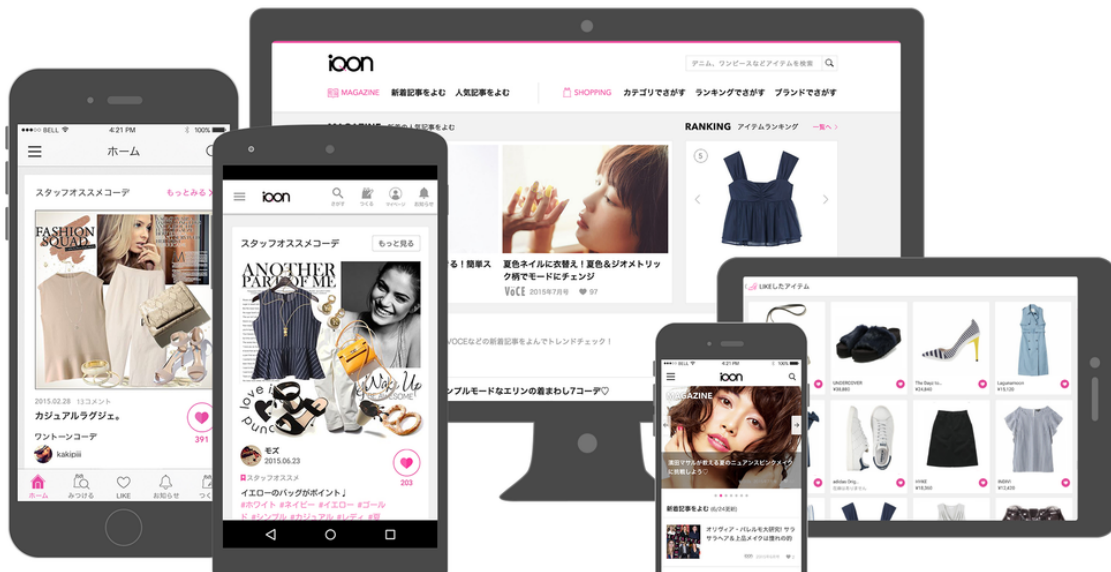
iQON

デニム、ワンピースなどアイテムを検索

MAGAZINE 新着記事をよむ 人気記事をよむ

SHOPPING カテゴリでさがす ランキングでさがす ブランドでさがす

MAGAZINE 新着記事をよむ

RANKING アイテムランキング 一覧へ

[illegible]る！簡単ス

夏色ネイルに衣替え！夏色&ジオメトリック柄でモードにチェンジ

VoCE 2015年7月号 97

VOCEなどの新着記事をよんでトレンドチェック！

シンプルモードなエリンの着まわし7コーデ♡

BELL 4:21 PM 100%

ホーム

スタッフオススメコーデ もっとみる

FASHION SQUAD

2015.02.28 13コメント

カジュアルラグジェ。

ワントーンコーデ

391

kakipiii

ホーム みつける LIKE お知らせ つく

iQON

さがす つくる マイページ お知らせ

スタッフオススメコーデ もっと見る

ANOTHER PART OF ME

love is punch

Wake Up

モズ

2015.06.23

203

スタッフオススメ

イエローのバッグがポイント♩

#ホワイト #ネイビー #ゴールド #シンプル #カジュアル #レディ #夏

LIKEしたアイテム

UNDERCOVER

The Boys In...

Laguna Moon

adidas Orig...

KBF

INGNI

iQON

MAGAZINE

新着記事をよむ

オリヴィア・パレルモ大研究! サラサラヘア&上品メイクは雑誌の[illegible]